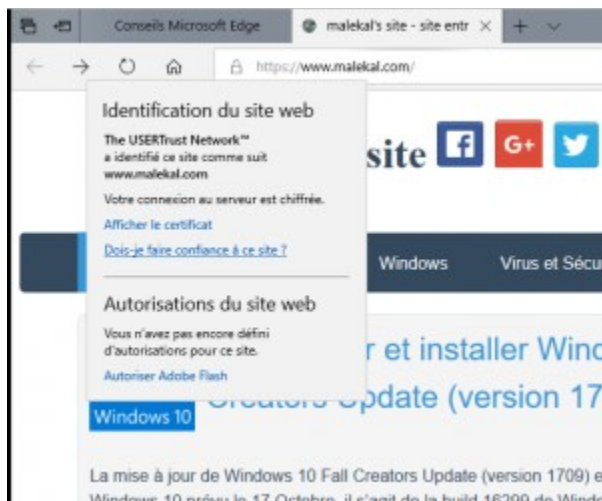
Conseils Microsoft Edge

malekal's site - site entr ×

https://www.malekal.com/

Identification du site web

The USERTrust Network™ a identifié ce site comme suit www.malekal.com

Votre connexion au serveur est chiffrée.

Afficher le certificat

Dois-je faire confiance à ce site ?

Autorisations du site web

Vous n'avez pas encore défini d'autorisations pour ce site.

Autoriser Adobe Flash

site

f

G+

Windows

Virus et Sécu

r et installer Wind

Windows 10

Creators Update (version 17

La mise à jour de Windows 10 Fall Creators Update (version 1709) e

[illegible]